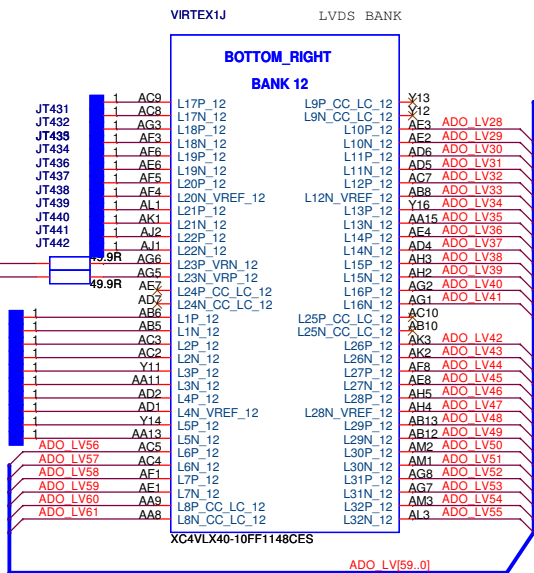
VIRTEX1J

LVDS BANK

BOTTOM_RIGHT

BANK 12

JT431
JT432
JT433
JT434
JT436
JT437
JT438
JT439
JT440
JT441
JT442

1 AC9 L17P_12
1 AC8 L17N_12
1 AG3 L18P_12
1 AF3 L18N_12
1 AF6 L19P_12
1 AE6 L19N_12
1 AF5 L20P_12
1 AF4 L20N_VREF_12
1 AL1 L21P_12
1 AK1 L21N_12
1 AJ2 L22P_12
1 AJ1 L22N_12
49.9R AG6 L23P_VRN_12
AG5 L23N_VRP_12
49.9R AE7 L24P_CC_LC_12
AD7 L24N_CC_LC_12
1 AB6 L1P_12
1 AB5 L1N_12
1 AC3 L2P_12
1 AC2 L2N_12
1 Y11 L3P_12
1 AA11 L3N_12
1 AD2 L4P_12
1 AD1 L4N_VREF_12
1 Y14 L5P_12
1 AA13 L5N_12
ADO_LV56 AC5 L6P_12
ADO_LV57 AC4 L6N_12
ADO_LV58 AF1 L7P_12
ADO_LV59 AE1 L7N_12
ADO_LV60 AA9 L8P_CC_LC_12
ADO_LV61 AA8 L8N_CC_LC_12

L9P_CC_LC_12 Y13
L9N_CC_LC_12 Y12
L10P_12 AE3 ADO_LV28
L10N_12 AE2 ADO_LV29
L11P_12 AD6 ADO_LV30
L11N_12 AD5 ADO_LV31
L12P_12 AC7 ADO_LV32
L12N_VREF_12 AB8 ADO_LV33
L13P_12 Y16 ADO_LV34
L13N_12 AA15 ADO_LV35
L14P_12 AE4 ADO_LV36
L14N_12 AD4 ADO_LV37
L15P_12 AH3 ADO_LV38
L15N_12 AH2 ADO_LV39
L16P_12 AG2 ADO_LV40
L16N_12 AG1 ADO_LV41
L25P_CC_LC_12 AC10
L25N_CC_LC_12 AB10
L26P_12 AK3 ADO_LV42
L26N_12 AK2 ADO_LV43
L27P_12 AF8 ADO_LV44
L27N_12 AE8 ADO_LV45
L28P_12 AH5 ADO_LV46
L28N_VREF_12 AH4 ADO_LV47
L29P_12 AB13 ADO_LV48
L29N_12 AB12 ADO_LV49
L30P_12 AM2 ADO_LV50
L30N_12 AM1 ADO_LV51
L31P_12 AG8 ADO_LV52
L31N_12 AG7 ADO_LV53
L32P_12 AM3 ADO_LV54
L32N_12 AL3 ADO_LV55

XC4VLX40-10FF1148CES

ADO_LV[59..0]